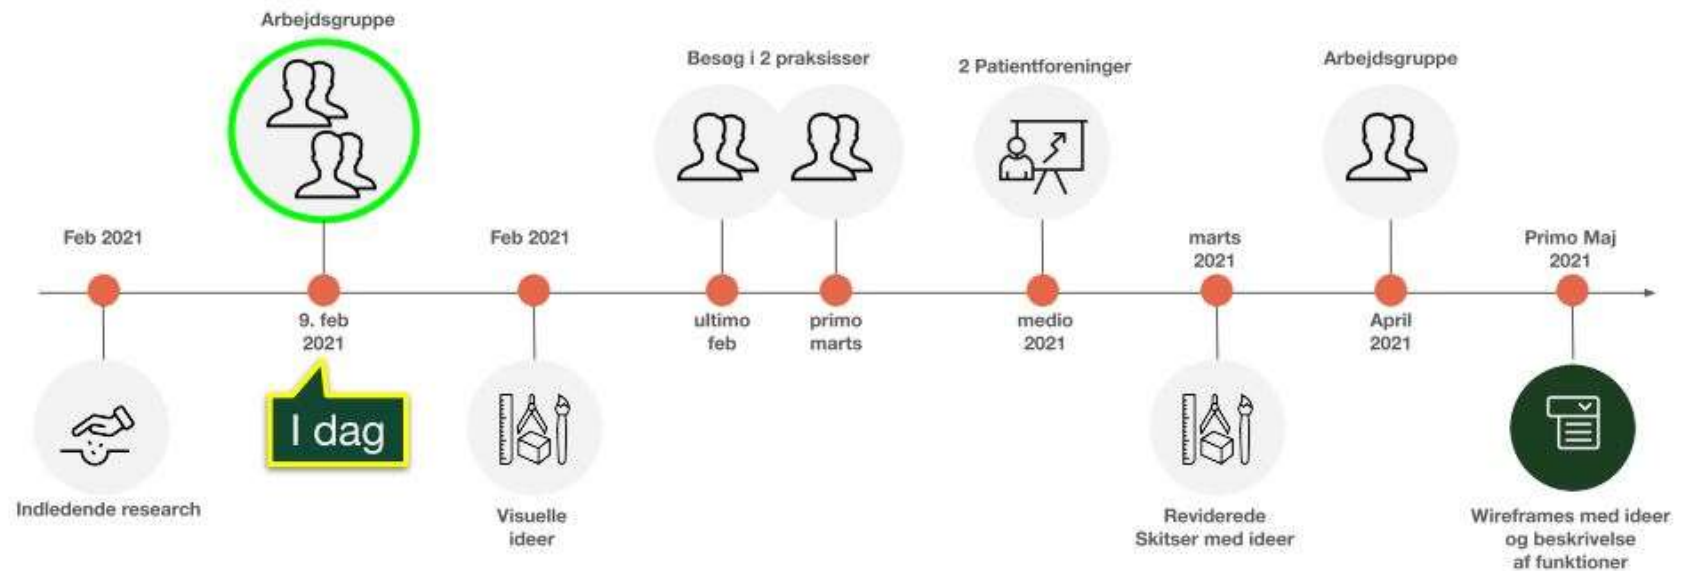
Arbejdsgruppe

Besøg i 2 praksisser

2 Patientforeninger

Arbejdsgruppe

Feb 2021

Feb 2021

marts 2021

Primo Maj 2021

9. feb 2021

ultimo feb

primo marts

medio 2021

April 2021

I dag

Indledende research

Visuelle ideer

Reviderede Skitser med ideer

Wireframes med ideer og beskrivelse af funktioner